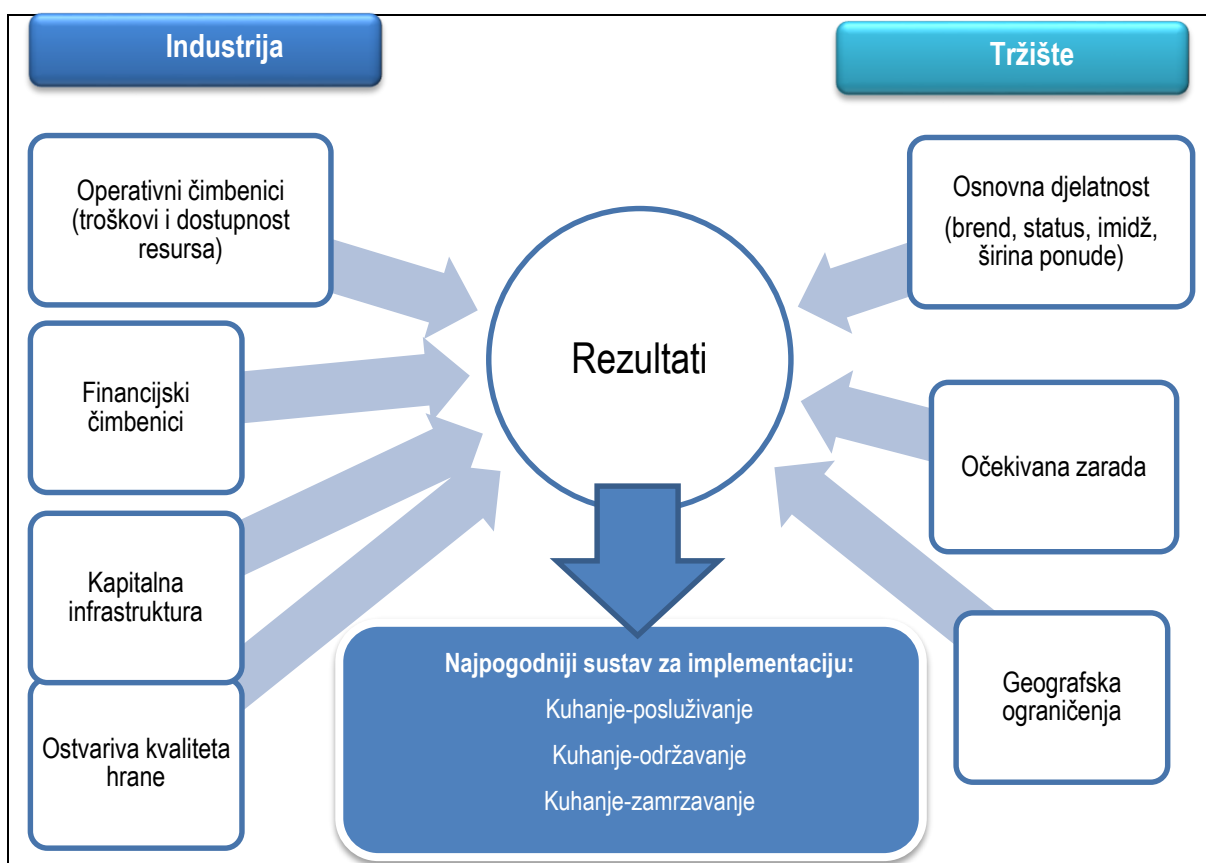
Industrija

Tržište

Operativni čimbenici (troškovi i dostupnost resursa)

Financijski čimbenici

Kapitalna infrastruktura

Ostvariva kvaliteta hrane

Rezultati

Osnovna djelatnost (brend, status, imidž, širina ponude)

Očekivana zarada

Geografska ograničenja

Najpogodniji sustav za implementaciju:

Kuhanje-posluživanje

Kuhanje-održavanje

Kuhanje-zamrzavanje